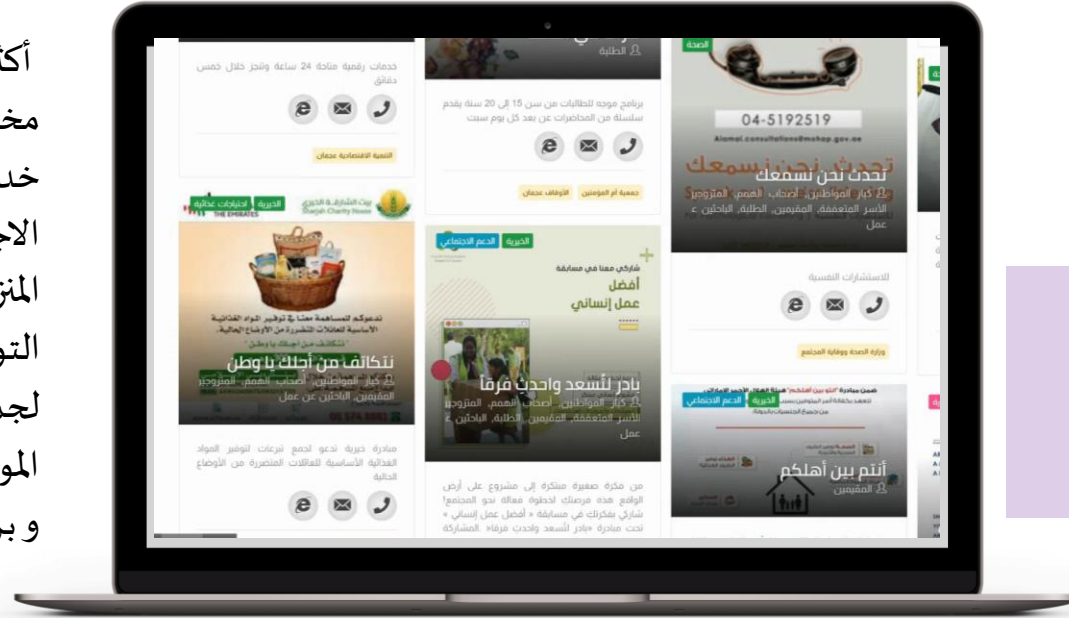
أكث
مخ
خد
الاح
المنز
التو
لجه
المو
و بر

خدمات رقمية متاحة 24 ساعة وتنجز خلال خمس دقائق

التنمية الاقتصادية عجمان

بيت الشارقة الخيري
Sharjah Charity House

الخيرية احتياجات غذائية

تدعوكم للمساهمة معنا في توفير المواد الغذائية الأساسية للعائلات المتضررة من الأوضاع الحالية.

تتكاتف من أجلك يا وطن

كبار المواطنين، أصحاب الهمم، المتزوجين، المقيمين، الباحثين عن عمل

مبادرة خيرية تدعو لجمع تبرعات لتوفير المواد الغذائية الأساسية للعائلات المتضررة من الأوضاع الحالية

الطلبة

برنامج موجه للطالبات من سن 15 إلى 20 سنة يقدم سلسلة من المحاضرات عن بعد كل يوم سبت

جمعية أم المؤمنين الأوقاف عجمان

الخيرية الدعم الاجتماعي

شاركي معنا في مسابقة
أفضل
عمل إنساني

بادر لتسعد واحدث فرقاً

كبار المواطنين، أصحاب الهمم، المتزوجين، الأسر المتعففة، المقيمين، الطلبة، الباحثين عن عمل

من فكرة صغيرة مبتكرة إلى مشروع على أرض الواقع هذه فرصتك لخطوة فعالة نحو المجتمع! شاركي بفكرتك في مسابقة « أفضل عمل إنساني » تحت مبادرة «بادر لتسعد واحدث فرقاً» المشاركة

الصحة

04-5192519

تحدث نحن نسمعك

تحدث نحن نسمعك

كبار المواطنين، أصحاب الهمم، المتزوجين، الأسر المتعففة، المقيمين، الطلبة، الباحثين عن عمل

للاستشارات النفسية

وزارة الصحة ووقاية المجتمع

الخيرية الدعم الاجتماعي

أنتم بين أهلكم

المقيمين